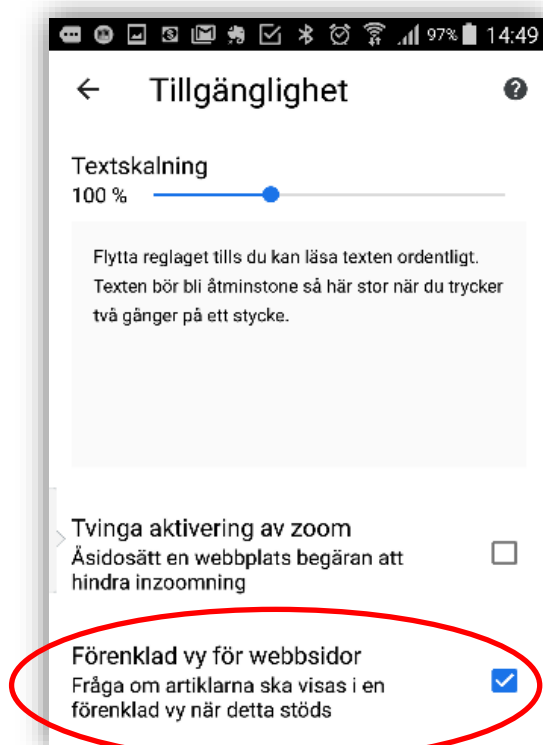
97% 14:49

Tillgänglighet

Textskalning
100 %

Flytta reglaget tills du kan läsa texten ordentligt. Texten bör bli åtminstone så här stor när du trycker två gånger på ett stycke.

Tvinga aktivering av zoom
Åsidosätt en webbplats begäran att hindra inzoomning

Förenklad vy för webbsidor
Fråga om artiklarna ska visas i en förenklad vy när detta stöds